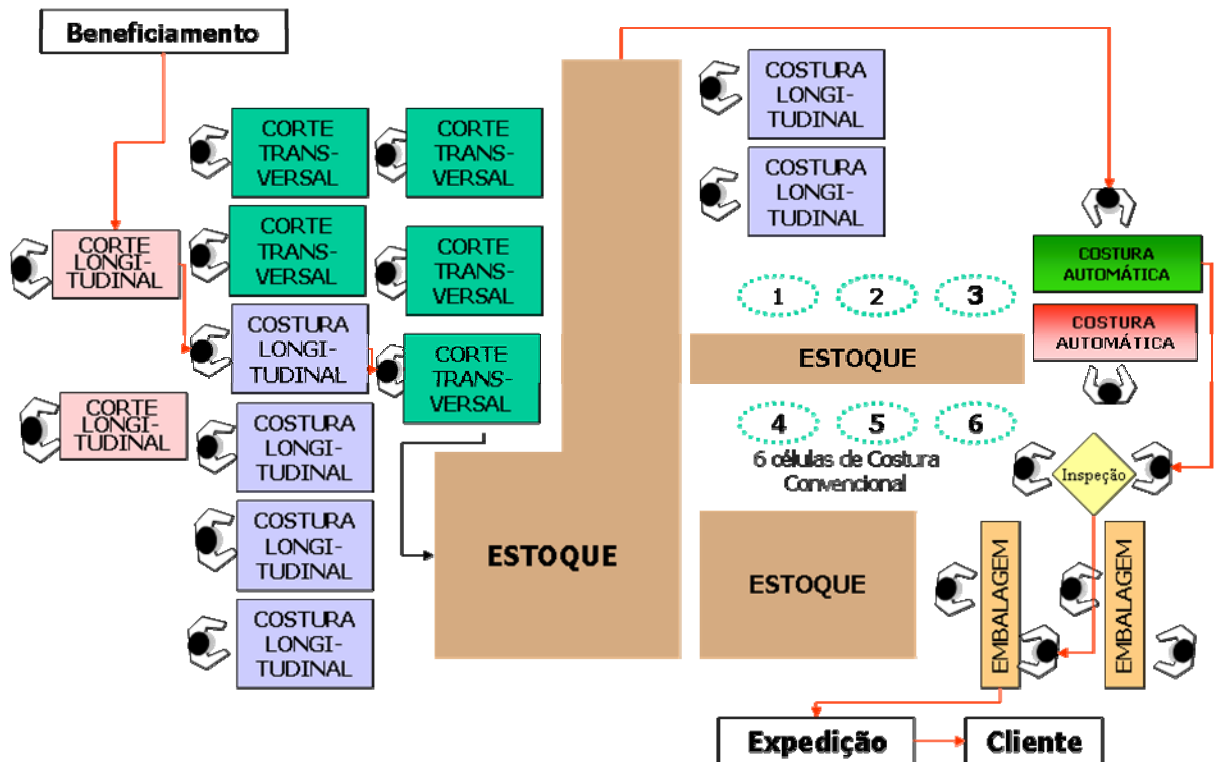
Beneficiamento

CORTE TRANSVERSAL

CORTE TRANSVERSAL

CORTE TRANSVERSAL

CORTE TRANSVERSAL

CORTE LONGITUDINAL

COSTURA LONGITUDINAL

CORTE TRANSVERSAL

CORTE LONGITUDINAL

COSTURA LONGITUDINAL

COSTURA LONGITUDINAL

COSTURA LONGITUDINAL

ESTOQUE

COSTURA LONGITUDINAL

COSTURA LONGITUDINAL

COSTURA AUTOMÁTICA

COSTURA AUTOMÁTICA

1 2 3

ESTOQUE

4 5 6

6 células de Costura Convencional

Inspeção

ESTOQUE

EMBALAGEM

EMBALAGEM

Expedição

Cliente